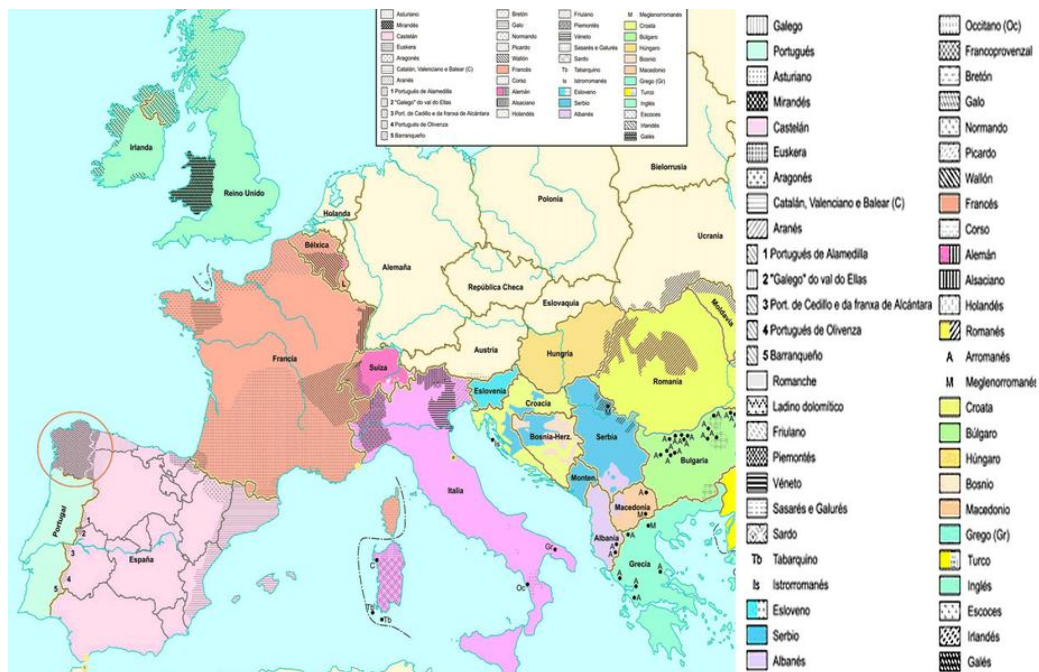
Asturiano
Mirandés
Castelán
Euskera
Aragonés
Catalán, Valenciano e Balear (C)
Aranés
1 Portugués de Alamedilla
2 "Galego" do val do Ellas
3 Port. de Cedillo e da franxa de Alcántara
4 Portugués de Olivenza
5 Barranqueño

Bretón
Galo
Normando
Picardo
Walón
Francés
Corso
Alemán
Alsaciano
Holandés

Friulano
Piemontés
Véneto
Sasarés e Galurés
Sardo
Tb Tabarquino
Is Istrorromanés
Esloveno
Serbio
Albanés

M Meglenorromanés
Croata
Búlgaro
Húngaro
Bosnio
Macedonio
Grego (Gr)
Turco
Inglés
Escoces
Irlandés
Galés

Irlanda
Reino Unido
Holanda
Bélxica
Alemaña
Polonia
Bielorrusia
Ucrania
República Checa
Eslovaquia
Moldavia
Francia
Suiza
Austria
Hungría
Romanía
Eslovenia
Croacia
Bosnia-Herz.
Serbia
Bulgaria
Monten.
Macedonia
Albania
Grecia
Italia
España
Portugal
1
2
3
4
5
C
Tb
Gr
Oc
A
M

Galego
Portugués
Asturiano
Mirandés
Castelán
Euskera
Aragonés
Catalán, Valenciano e Balear (C)
Aranés
1 Portugués de Alamedilla
2 "Galego" do val do Ellas
3 Port. de Cedillo e da franxa de Alcántara
4 Portugués de Olivenza
5 Barranqueño
Romanche
Ladino dolomítico
Friulano
Piemontés
Véneto
Sasarés e Galurés
Sardo
Tb Tabarquino
Is Istrorromanés
Esloveno
Serbio
Albanés

Occitano (Oc)
Francoprovenzal
Bretón
Galo
Normando
Picardo
Walón
Francés
Corso
Alemán
Alsaciano
Holandés
Romanés
A Arromanés
M Meglenorromanés
Croata
Búlgaro
Húngaro
Bosnio
Macedonio
Grego (Gr)
Turco
Inglés
Escoces
Irlandés
Galés